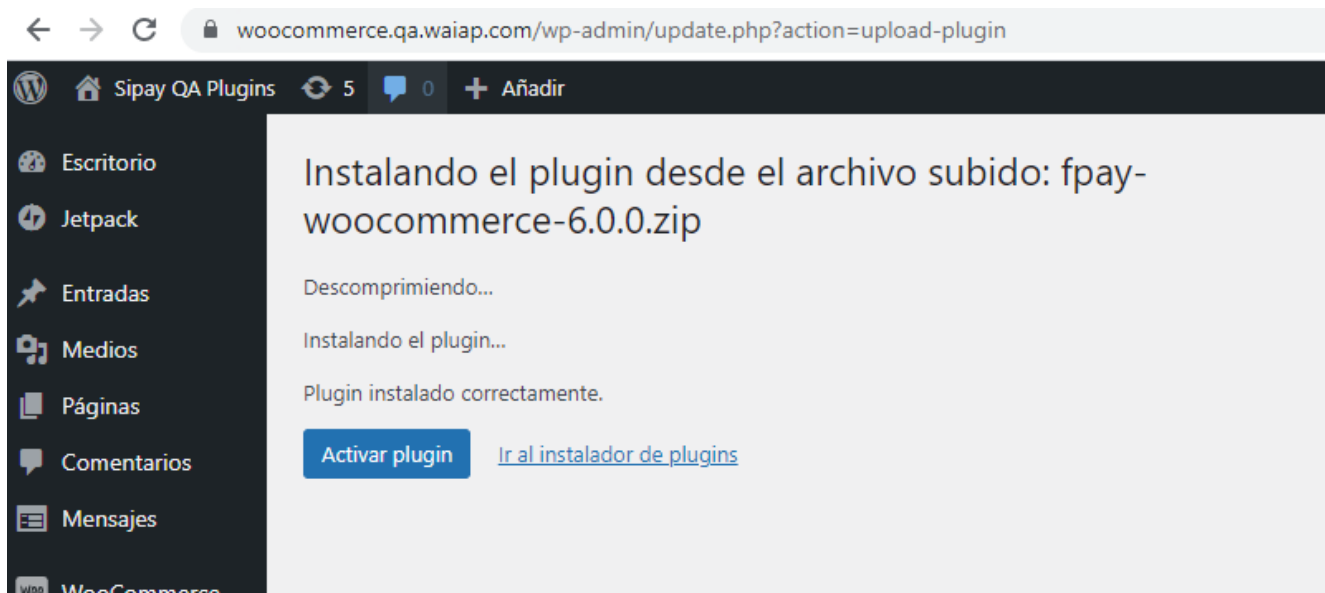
woocommerce.qa.waiap.com/wp-admin/update.php?action=upload-plugin

Sipay QA Plugins 5 0 Añadir

Escritorio
Jetpack
Entradas
Medios
Páginas
Comentarios
Mensajes
WooCommerce

Instalando el plugin desde el archivo subido: fpay-woocommerce-6.0.0.zip

Descomprimiendo…

Instalando el plugin…

Plugin instalado correctamente.

Activar plugin Ir al instalador de plugins